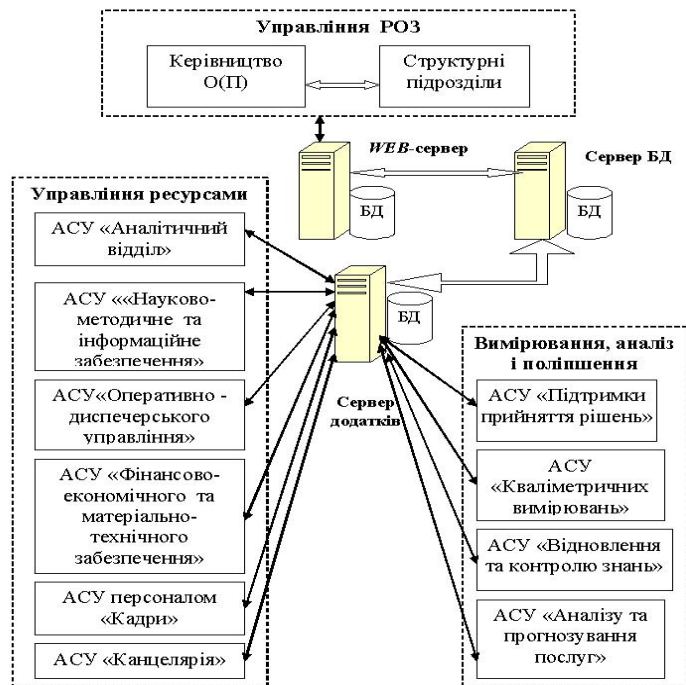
Управління РОЗ

Керівництво О(П)

Структурні підрозділи

WEB-сервер

Сервер БД

БД

БД

Управління ресурсами

АСУ «Аналітичний відділ»

АСУ ««Науково-методичне та інформаційне забезпечення»

АСУ«Оперативно - диспечерського управління»

АСУ «Фінансово-економічного та матеріально-технічного забезпечення»

АСУ персоналом «Кадри»

АСУ «Канцелярія»

БД

Сервер додатків

Вимірювання, аналіз і поліпшення

АСУ «Підтримки прийняття рішень»

АСУ «Кваліметричних вимірювань»

АСУ «Відновлення та контролю знань»

АСУ «Аналізу та прогнозування послуг»